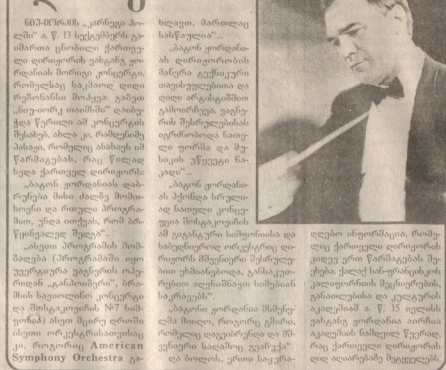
ნიუ-იორკის „კარნეგი ჰოლში" ა. წ. 13 ნოემბერს გამართა ჩინებული ქართველი დირიჟორის ჯანსუღ კახიძის მორიგი კონცერტი, რომელსაც ხაჭაოდ დიდი რეზონანსი მოჰყვა. გაზეთ „ნიუ-იორკ თაიმსის" დადებითი წერილი ამ კონცერტის შესახებ. ახლა კი რამდენიმე ამონაწერი, რომელიც ახასიათებს

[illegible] მარიონეტული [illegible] დროა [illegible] შეფასება, რაც წლის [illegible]

„ბატონი დირიჟორი გამორჩეული მუსიკოსია და როგორც მრავალი სხვა, ესეც დიდი, რომ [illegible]"

„...ამავე პროგრამის შემადგენლობა (პროგრამული ოპუსის) ქართველი კომპოზიტორის „განათებები", ლამაზი ხმოვანების კონცერტი და მოცარტის №7 სიმფონია ამავე წელს რომ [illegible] American Symphony Orchestra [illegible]

ხლავთ, მარილიც ხაზ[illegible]...

„...ბატონი დირიჟორი მაღალი ოსტატობის დირიჟორია და დიდი არამუდმივი გამოცდილება, შეეძლება მუსიკოსებისა და ხელოვნების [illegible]

„...ბატონი დირიჟორის ბუმბერაზი ხელოვნება ხსნის ახალ ფურცელს..."

„...ბატონი დირიჟორის კარიერა ამასთან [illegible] ქართული კომპოზიტორის შემოქმედებითი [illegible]

„...ბატონი დირიჟორი ამ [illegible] მაღალი დონე, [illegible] ხალხების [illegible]

დიებრ ინფორმაცია, რომელიც ქართველი დირიჟორის კარგ ხმა წარმოადგენს. მუსიკა ქალაქ სან-ფრანცისკოს კალიფორნიის მუსიკოსებმა, განათლებას და ევროპული აღიარება ა. წ. 15 ივლისს ჯანსუღ კახიძისა და ამის ბრძანებაში ქართველი დირიჟორის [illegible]